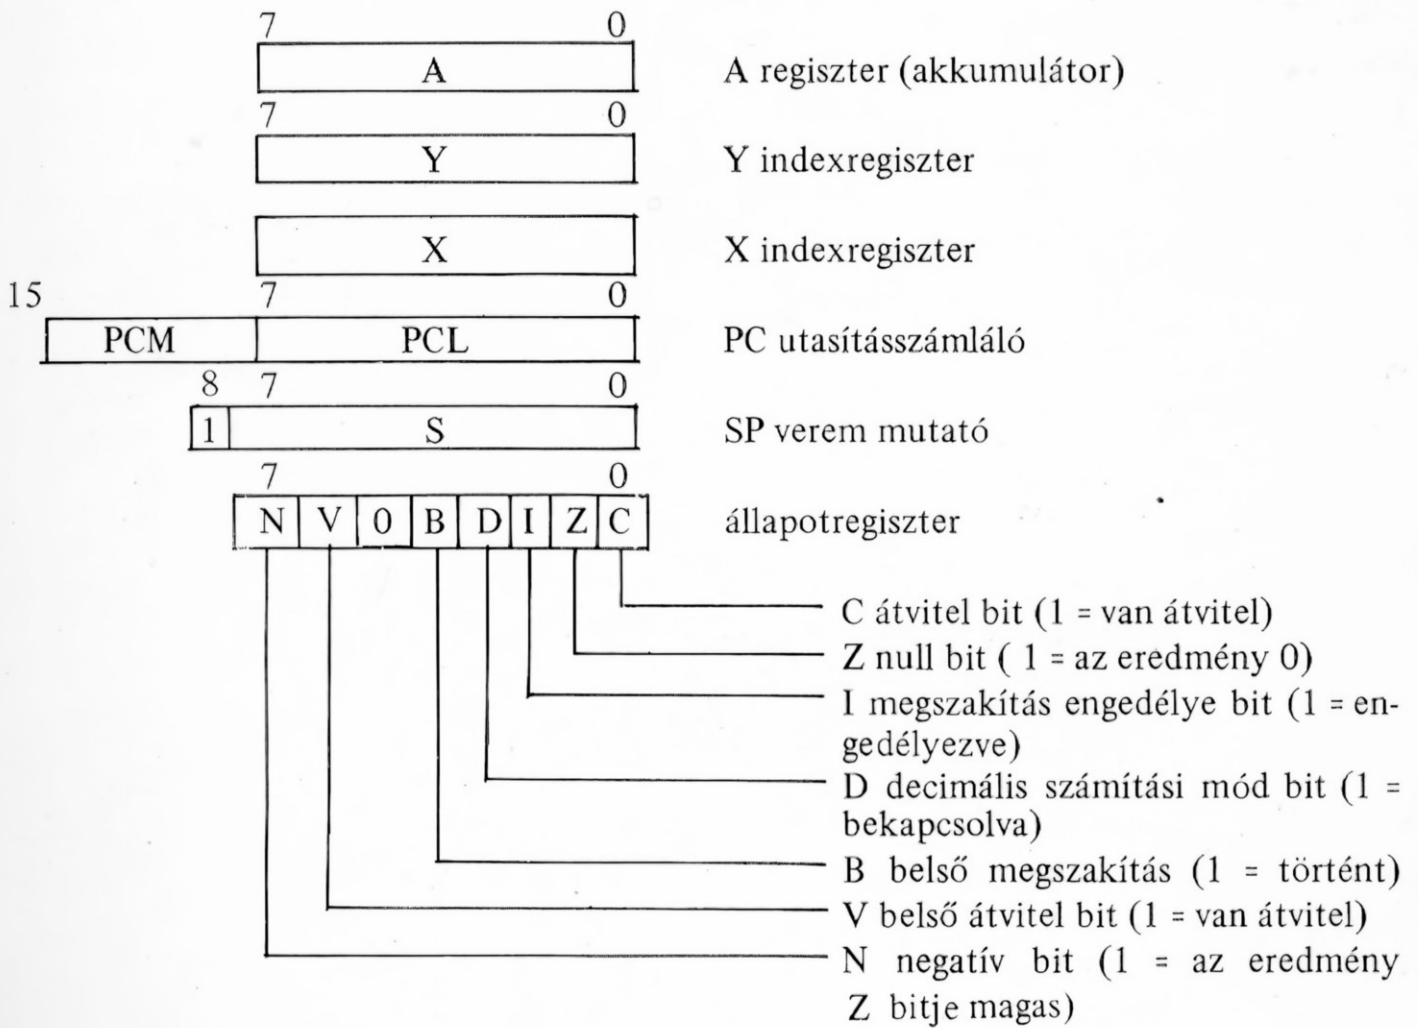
7 0
A
A regiszter (akkumulátor)

7 0
Y
Y indexregiszter

X
X indexregiszter

15 7 0
PCM PCL
PC utasításszámláló

8 7 0
1 S
SP verem mutató

7 0
N V 0 B D I Z C
állapotregiszter

C átvitel bit (1 = van átvitel)
Z null bit ( 1 = az eredmény 0)
I megszakítás engedélye bit (1 = engedélyezve)
D decimális számítási mód bit (1 = bekapcsolva)
B belső megszakítás (1 = történt)
V belső átvitel bit (1 = van átvitel)
N negatív bit (1 = az eredmény Z bitje magas)